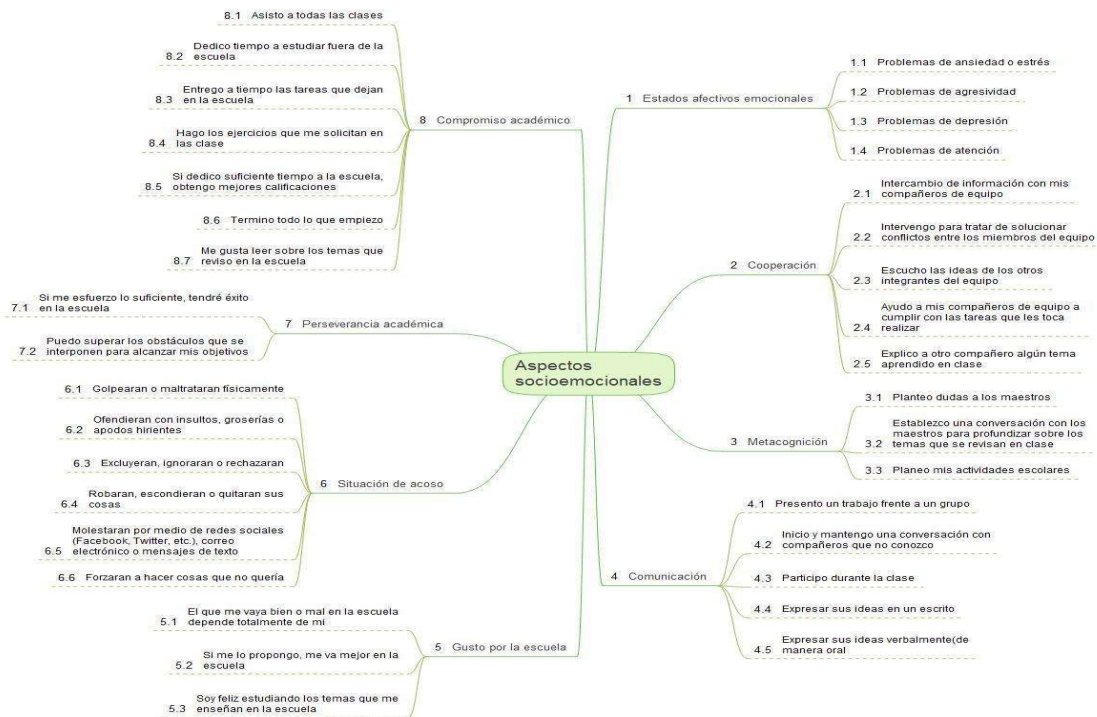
Aspectos socioemocionales

1 Estados afectivos emocionales
1.1 Problemas de ansiedad o estrés
1.2 Problemas de agresividad
1.3 Problemas de depresión
1.4 Problemas de atención

2 Cooperación
2.1 Intercambio de información con mis compañeros de equipo
2.2 Intervengo para tratar de solucionar conflictos entre los miembros del equipo
2.3 Escucho las ideas de los otros integrantes del equipo
2.4 Ayudo a mis compañeros de equipo a cumplir con las tareas que les toca realizar
2.5 Explico a otro compañero algún tema aprendido en clase

3 Metacognición
3.1 Planteo dudas a los maestros
3.2 Establezco una conversación con los maestros para profundizar sobre los temas que se revisan en clase
3.3 Planeo mis actividades escolares

4 Comunicación
4.1 Presento un trabajo frente a un grupo
4.2 Inicio y mantengo una conversación con compañeros que no conozco
4.3 Participo durante la clase
4.4 Expresar sus ideas en un escrito
4.5 Expresar sus ideas verbalmente(de manera oral

5 Gusto por la escuela
5.1 El que me vaya bien o mal en la escuela depende totalmente de mi
5.2 Si me lo propongo, me va mejor en la escuela
5.3 Soy feliz estudiando los temas que me enseñan en la escuela

6 Situación de acoso
6.1 Golpearan o maltrataran físicamente
6.2 Ofendieran con insultos, groserías o apodos hirientes
6.3 Excluyeran, ignoraran o rechazaran
6.4 Robaran, escondieran o quitaran sus cosas
6.5 Molestaran por medio de redes sociales (Facebook, Twitter, etc.), correo electrónico o mensajes de texto
6.6 Forzaran a hacer cosas que no quería

7 Perseverancia académica
7.1 Si me esfuerzo lo suficiente, tendré éxito en la escuela
7.2 Puedo superar los obstáculos que se interponen para alcanzar mis objetivos

8 Compromiso académico
8.1 Asisto a todas las clases
8.2 Dedico tiempo a estudiar fuera de la escuela
8.3 Entrego a tiempo las tareas que dejan en la escuela
8.4 Hago los ejercicios que me solicitan en las clase
8.5 Si dedico suficiente tiempo a la escuela, obtengo mejores calificaciones
8.6 Termino todo lo que empiezo
8.7 Me gusta leer sobre los temas que reviso en la escuela